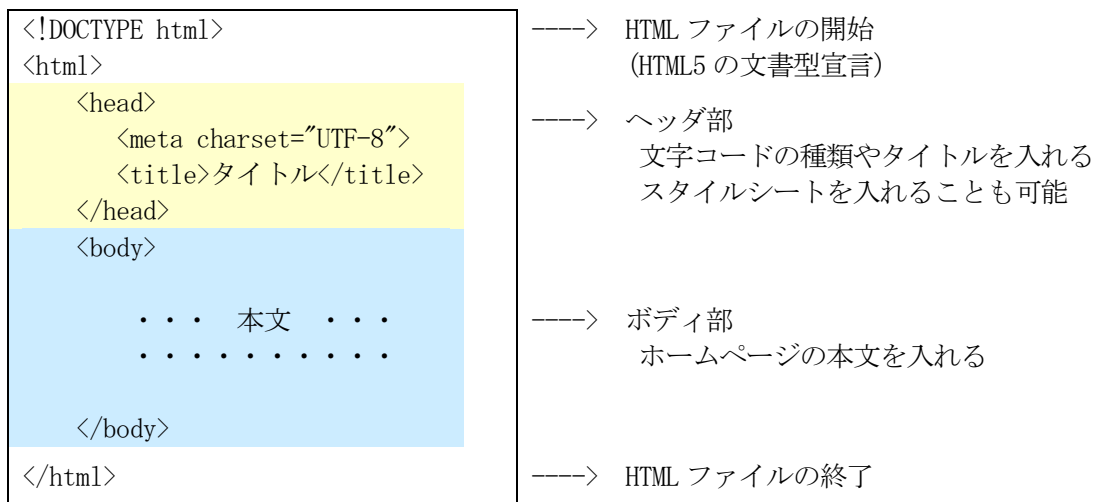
<!DOCTYPE html> ----> HTML ファイルの開始
<html> (HTML5 の文書型宣言)

<head> ----> ヘッダ部
<meta charset="UTF-8"> 文字コードの種類やタイトルを入れる
<title>タイトル</title> スタイルシートを入れることも可能
</head>

<body>

・・・ 本文 ・・・ ----> ボディ部
・・・・・・・・・・・ ホームページの本文を入れる

</body>

</html> ----> HTML ファイルの終了